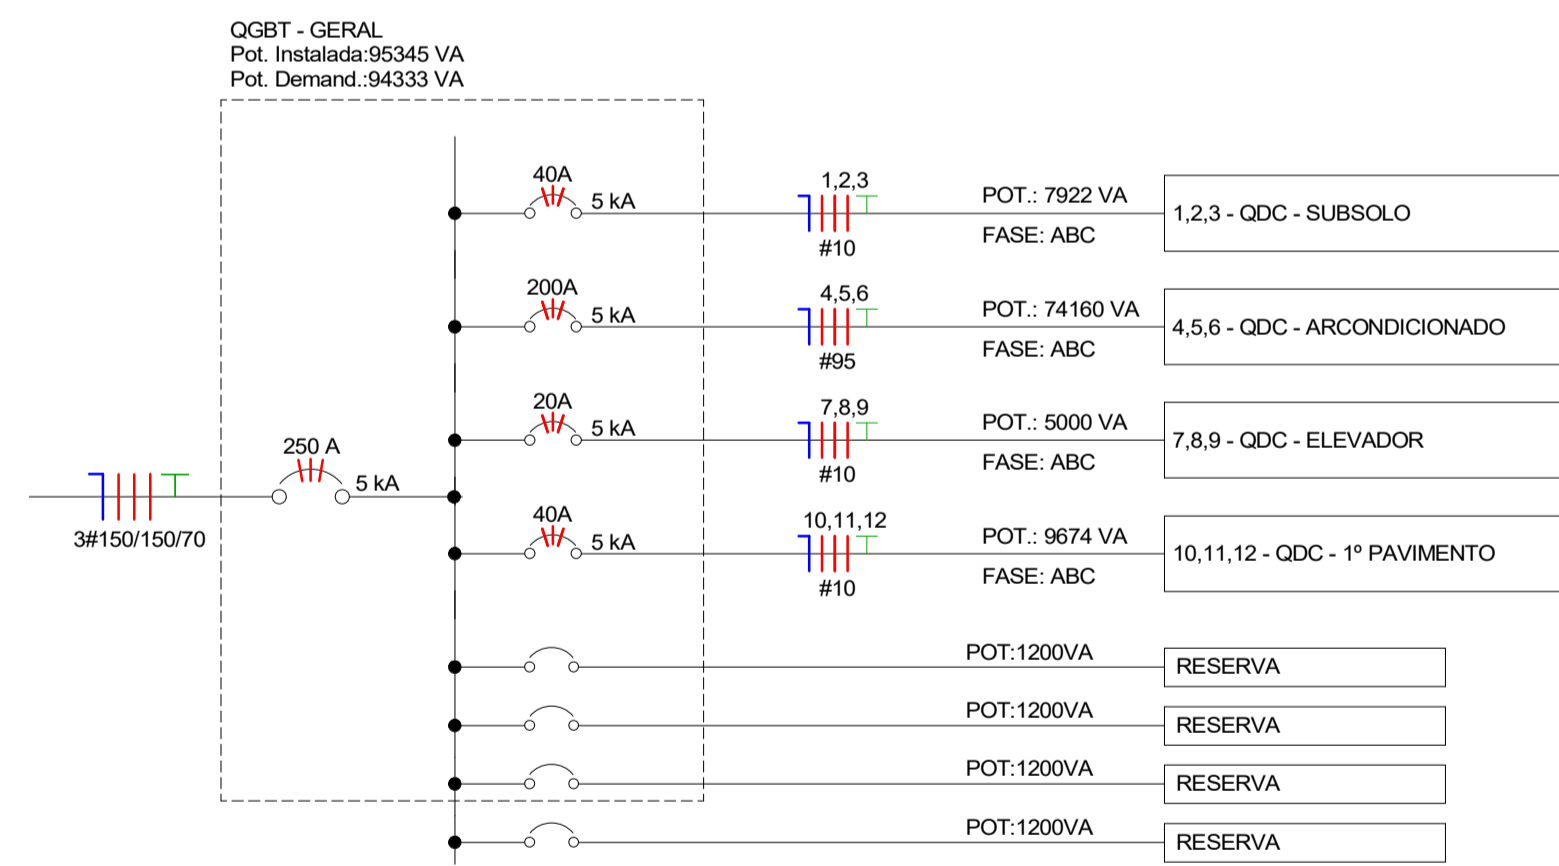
QGBT - GERAL
Pot. Instalada:95345 VA
Pot. Demand.:94333 VA

3#150/150/70

250 A
5 kA

40A
5 kA
1,2,3
#10
POT.: 7922 VA
FASE: ABC
1,2,3 - QDC - SUBSOLO

200A
5 kA
4,5,6
#95
POT.: 74160 VA
FASE: ABC
4,5,6 - QDC - ARCONDICIONADO

20A
5 kA
7,8,9
#10
POT.: 5000 VA
FASE: ABC
7,8,9 - QDC - ELEVADOR

40A
5 kA
10,11,12
#10
POT.: 9674 VA
FASE: ABC
10,11,12 - QDC - 1º PAVIMENTO

POT:1200VA
RESERVA

POT:1200VA
RESERVA

POT:1200VA
RESERVA

POT:1200VA
RESERVA